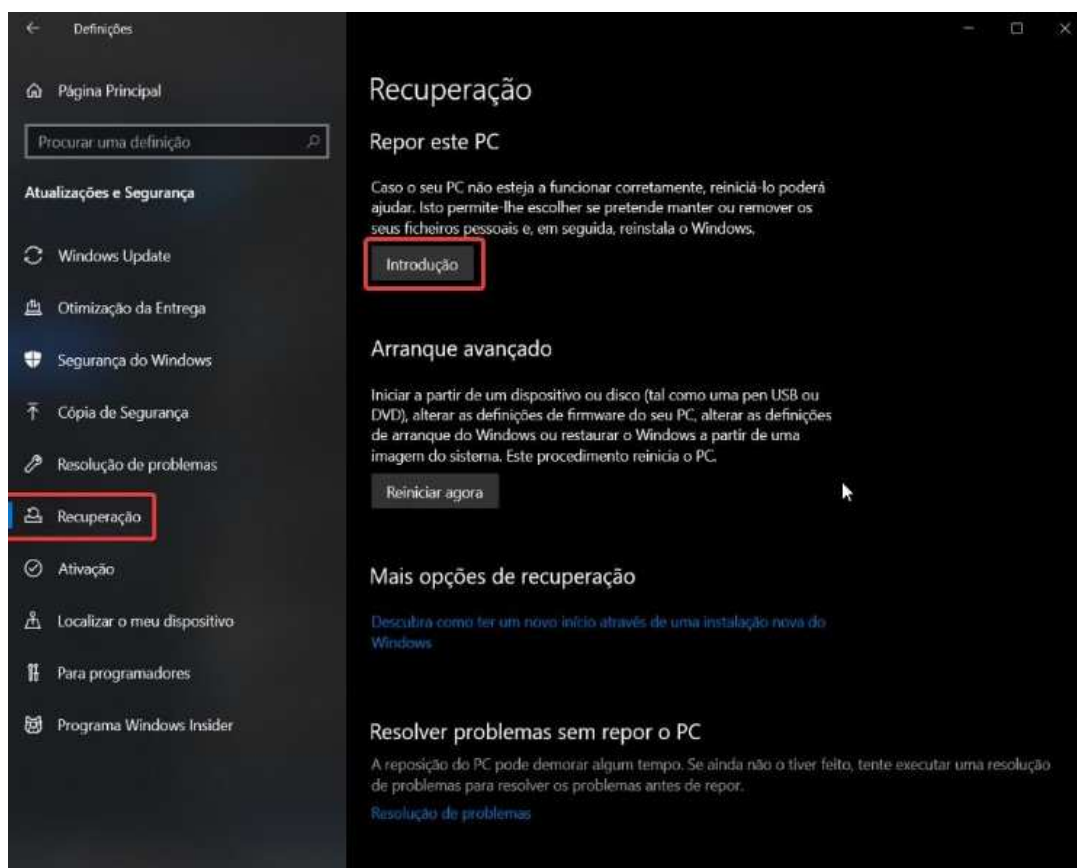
Definições

Página Principal

Procurar uma definição

Atualizações e Segurança

Windows Update

Otimização da Entrega

Segurança do Windows

Cópia de Segurança

Resolução de problemas

Recuperação

Ativação

Localizar o meu dispositivo

Para programadores

Programa Windows Insider

Recuperação

Repor este PC

Caso o seu PC não esteja a funcionar corretamente, reiniciá-lo poderá ajudar. Isto permite-lhe escolher se pretende manter ou remover os seus ficheiros pessoais e, em seguida, reinstala o Windows.

Introdução

Arranque avançado

Iniciar a partir de um dispositivo ou disco (tal como uma pen USB ou DVD), alterar as definições de firmware do seu PC, alterar as definições de arranque do Windows ou restaurar o Windows a partir de uma imagem do sistema. Este procedimento reinicia o PC.

Reiniciar agora

Mais opções de recuperação

Descubra como ter um novo início através de uma instalação nova do Windows

Resolver problemas sem repor o PC

A reposição do PC pode demorar algum tempo. Se ainda não o tiver feito, tente executar uma resolução de problemas para resolver os problemas antes de repor.

Resolução de problemas